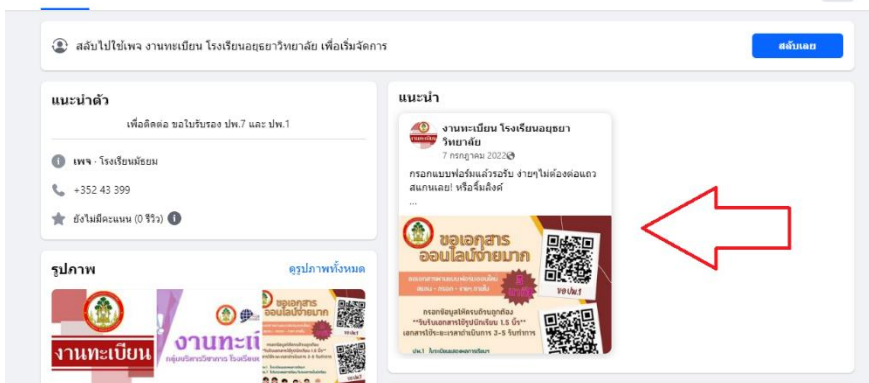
สลับไปใช้เพจ งานทะเบียน โรงเรียนอยุธยาวิทยาลัย เพื่อเริ่มจัดการ

สลับเลย

แนะนำตัว

เพื่อติดต่อ ขอใบรับรอง ปพ.7 และ ปพ.1

เพจ · โรงเรียนมัธยม

+352 43 399

ยังไม่มีคะแนน (0 รีวิว)

รูปภาพ

ดูรูปภาพทั้งหมด

งานทะเบียน

งานทะเบี

ขอเอกสาร ออนไลน์ง่ายมาก

แนะนำ

งานทะเบียน โรงเรียนอยุธยาวิทยาลัย

7 กรกฎาคม 2022

กรอกแบบฟอร์มแล้วรอรับ ง่ายๆไม่ต้องต่อแถว สแกนเลย! หรือจิ้มลิงค์

...

ขอเอกสาร ออนไลน์ง่ายมาก

ขอ ปพ.1

กรอกข้อมูลให้ครบถ้วนถูกต้อง

**ใบรับเอกสารใช้รูปนักเรียน 1.5 นิ้ว**

เอกสารใช้ระยะเวลาดำเนินการ 3-5 วันทำการ

ปพ.1